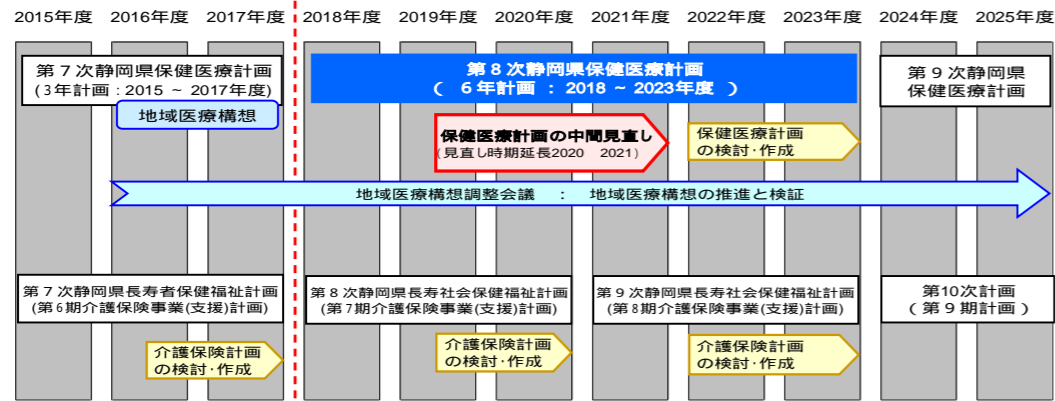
2015年度 2016年度 2017年度 2018年度 2019年度 2020年度 2021年度 2022年度 2023年度 2024年度 2025年度

第７次静岡県保健医療計画
（３年計画：2015 ～ 2017年度）

地域医療構想

第８次静岡県保健医療計画
（ ６年計画 ： 2018 ～ 2023年度 ）

第９次静岡県
保健医療計画

保健医療計画の中間見直し
（見直し時期延長2020 2021）

保健医療計画
の検討･作成

地域医療構想調整会議 ： 地域医療構想の推進と検証

第７次静岡県長寿者保健福祉計画
（第６期介護保険事業(支援)計画）

第８次静岡県長寿社会保健福祉計画
（第７期介護保険事業(支援)計画）

第９次静岡県長寿社会保健福祉計画
（第８期介護保険事業(支援)計画）

第10次計画
（ 第９期計画 ）

介護保険計画
の検討･作成

介護保険計画
の検討･作成

介護保険計画
の検討･作成